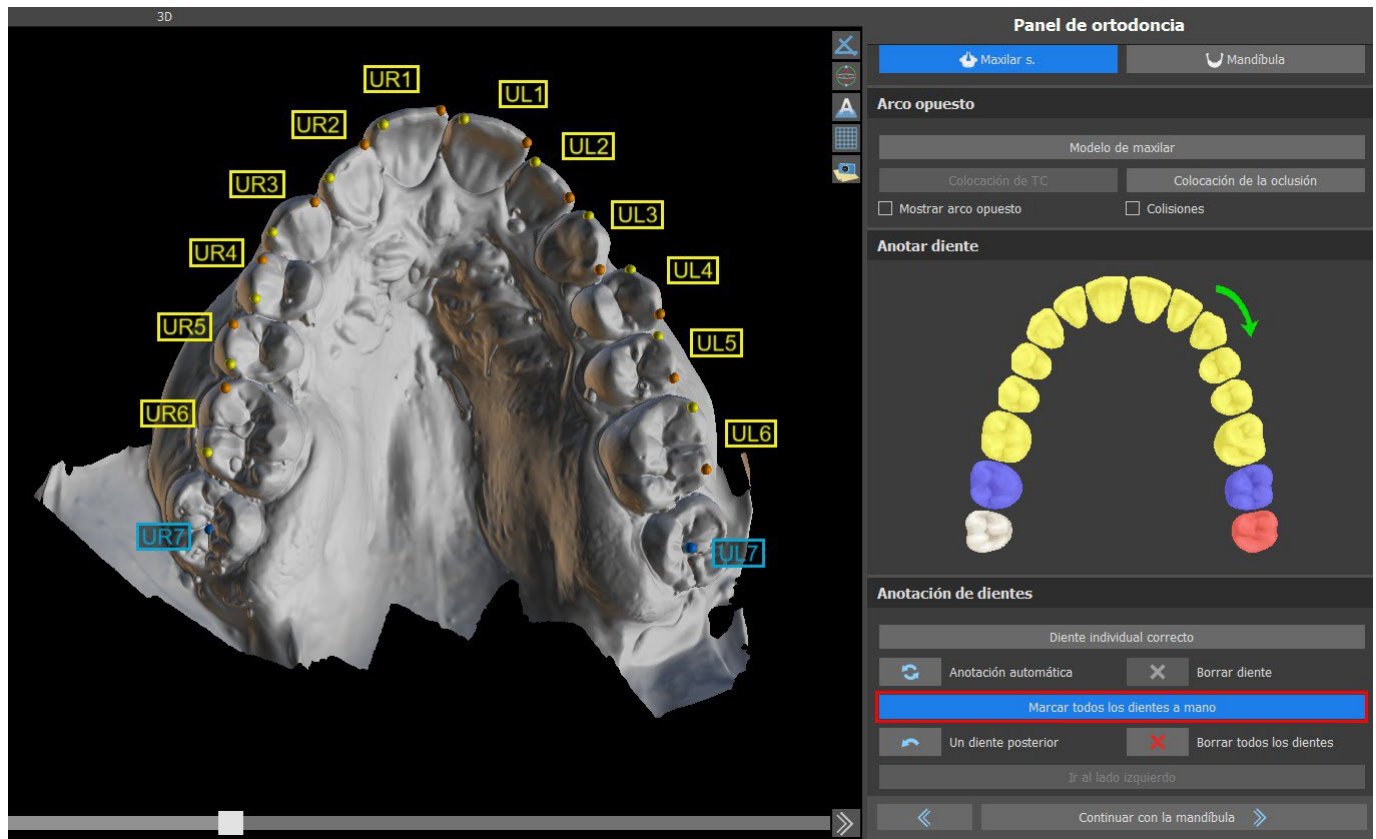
3D

UR1
UL1
UR2
UL2
UR3
UL3
UR4
UL4
UR5
UL5
UR6
UL6
UR7
UL7

Panel de ortodoncia

Maxilar s.
Mandíbula

Arco opuesto

Modelo de maxilar
Colocación de TC
Colocación de la oclusión
Mostrar arco opuesto
Colisiones

Anotar diente

Anotación de dientes

Diente individual correcto
Anotación automática
Borrar diente
Marcar todos los dientes a mano
Un diente posterior
Borrar todos los dientes
Ir al lado izquierdo

Continuar con la mandíbula